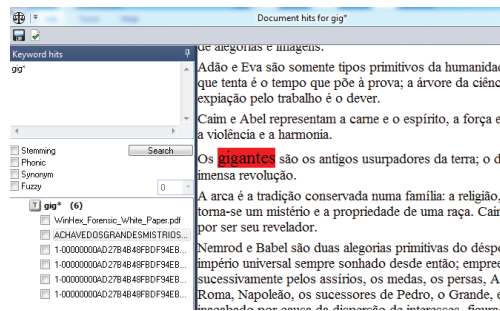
Document hits for gig*

Keyword hits

gig*

Stemming
Phonic
Synonym
Fuzzy

Search

0

gig* (6)

WinHex_Forensic_White_Paper.pdf
ACHAVEDOSGRANDESMISTRIOS...
1-00000000AD27B4B48FBDF94EB...
1-00000000AD27B4B48FBDF94EB...
1-00000000AD27B4B48FBDF94EB...
1-00000000AD27B4B48FBDF94EB...

de alegorias e imagens.

Adão e Eva são somente tipos primitivos da humanidad que tenta é o tempo que põe à prova; a árvore da ciênc expiação pelo trabalho é o dever.

Caim e Abel representam a carne e o espírito, a força e a violência e a harmonia.

Os gigantes são os antigos usurpadores da terra; o d imensa revolução.

A arca é a tradição conservada numa família: a religião, torna-se um mistério e a propriedade de uma raça. Cain por ser seu revelador.

Nemrod e Babel são duas alegorias primitivas do despo império universal sempre sonhado desde então; empree sucessivamente pelos assírios, os medas, os persas, A Roma, Napoleão, os sucessores de Pedro, o Grande, e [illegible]